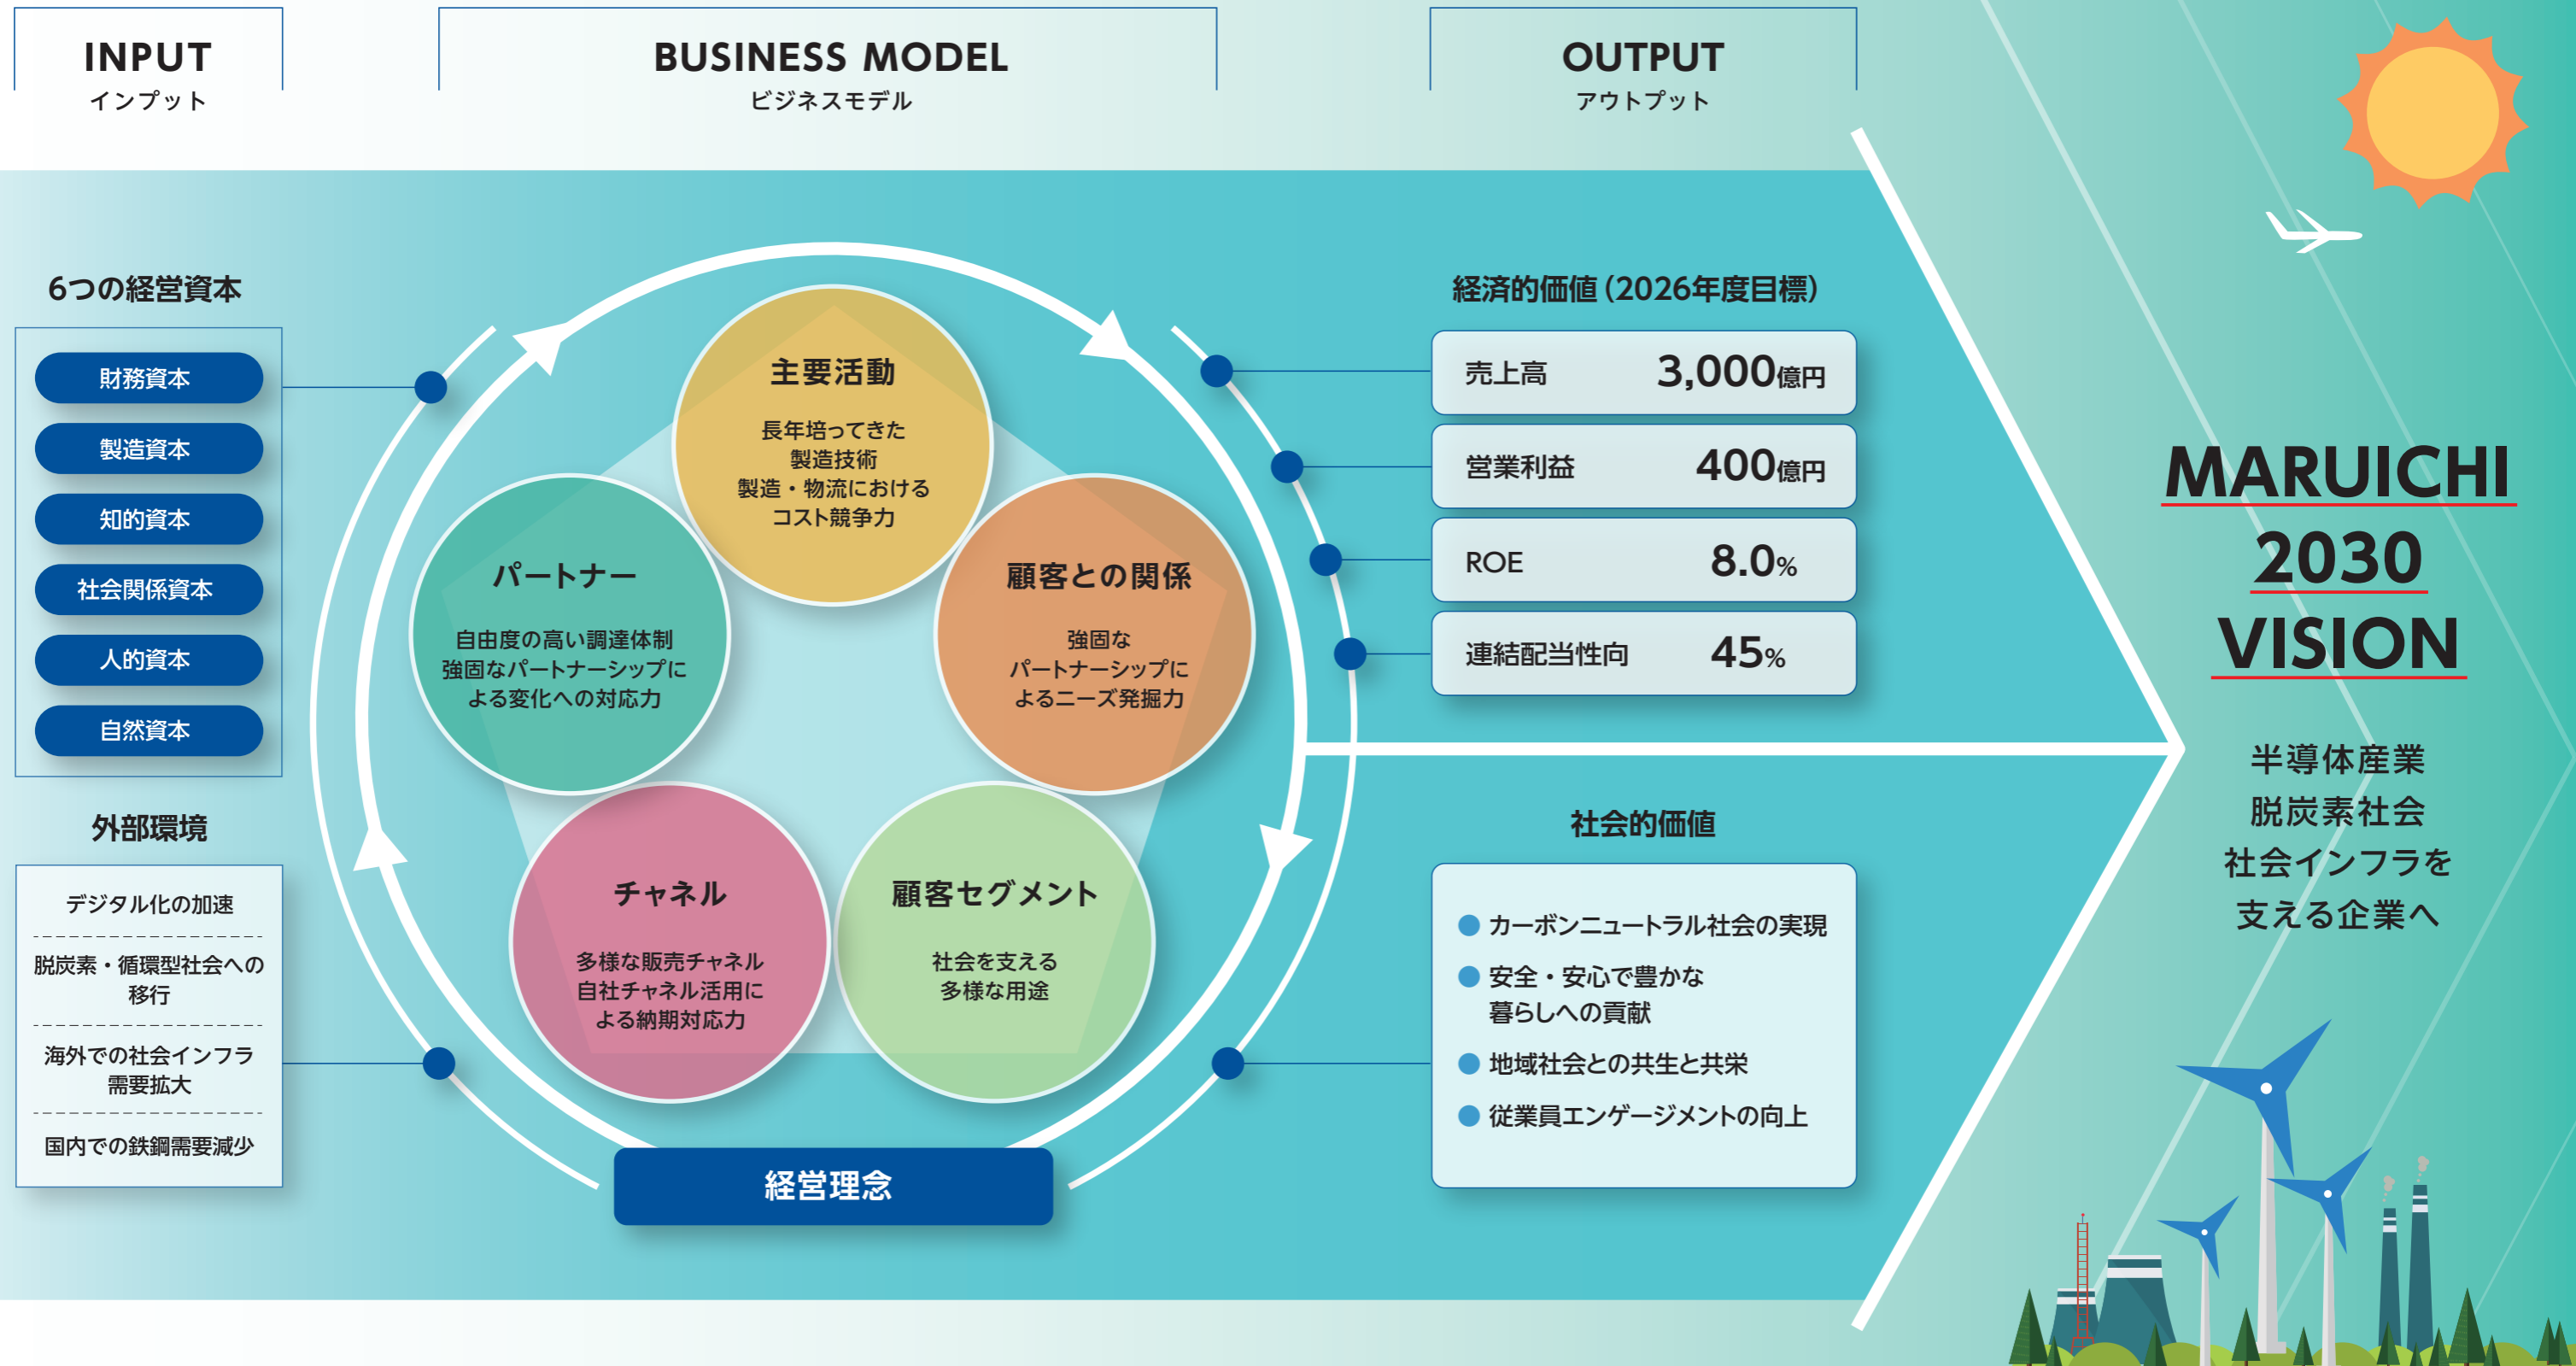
INPUT
インプット

BUSINESS MODEL
ビジネスモデル

OUTPUT
アウトプット

6つの経営資本

財務資本
製造資本
知的資本
社会関係資本
人的資本
自然資本

外部環境

デジタル化の加速
脱炭素・循環型社会への移行
海外での社会インフラ需要拡大
国内での鉄鋼需要減少

主要活動
長年培ってきた製造技術
製造・物流におけるコスト競争力

パートナー
自由度の高い調達体制
強固なパートナーシップによる変化への対応力

顧客との関係
強固なパートナーシップによるニーズ発掘力

チャネル
多様な販売チャネル
自社チャネル活用による納期対応力

顧客セグメント
社会を支える多様な用途

経営理念

経済的価値（2026年度目標）

| 売上高 | 3,000億円 |
|---|---|
| 営業利益 | 400億円 |
| ROE | 8.0% |
| 連結配当性向 | 45% |

社会的価値

カーボンニュートラル社会の実現
安全・安心で豊かな暮らしへの貢献
地域社会との共生と共栄
従業員エンゲージメントの向上

MARUICHI 2030 VISION

半導体産業
脱炭素社会
社会インフラを
支える企業へ